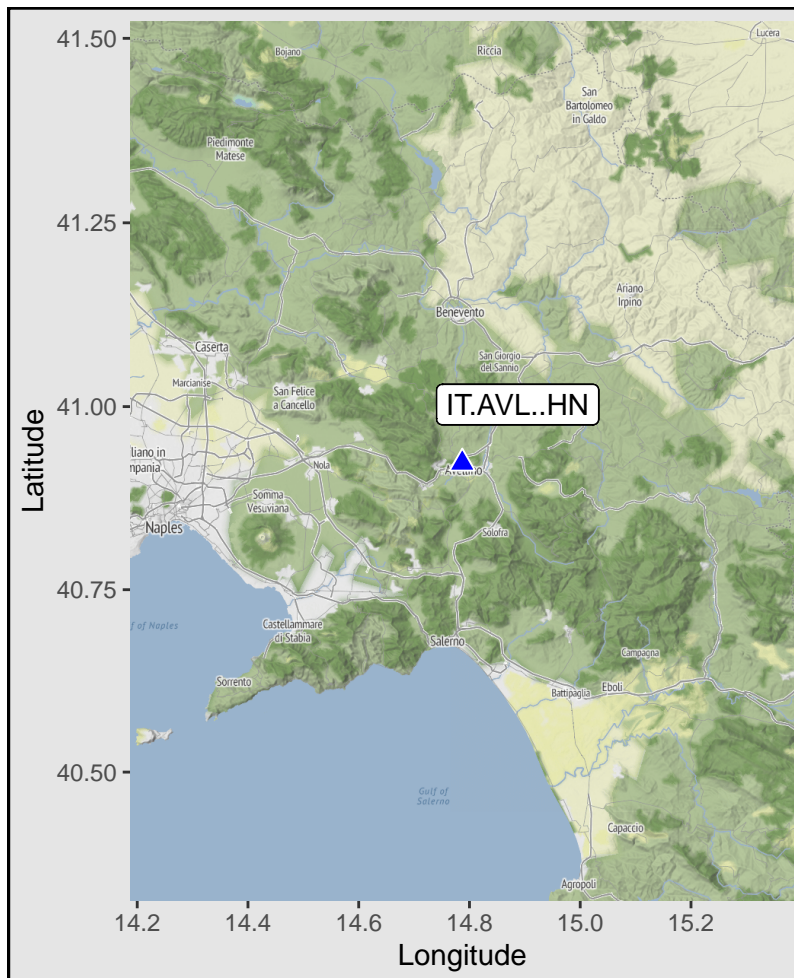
41.50
41.25
41.00
40.75
40.50
Latitude
Bojano
Riccia
Lucera
San Bartolomeo in Galdo
Piedimonte Matese
Ariano Irpino
Benevento
Caserta
San Giorgio del Sannio
Marcianise
San Felice a Cancello
IT.AVL..HN
Avellino
liano in mpania
Nola
Somma Vesuviana
Naples
Solofra
Gulf of Naples
Castellammare di Stabia
Salerno
Campagna
Sorrento
Battipaglia
Eboli
Gulf of Salerno
Capaccio
Agropoli
14.2
14.4
14.6
14.8
15.0
15.2
Longitude